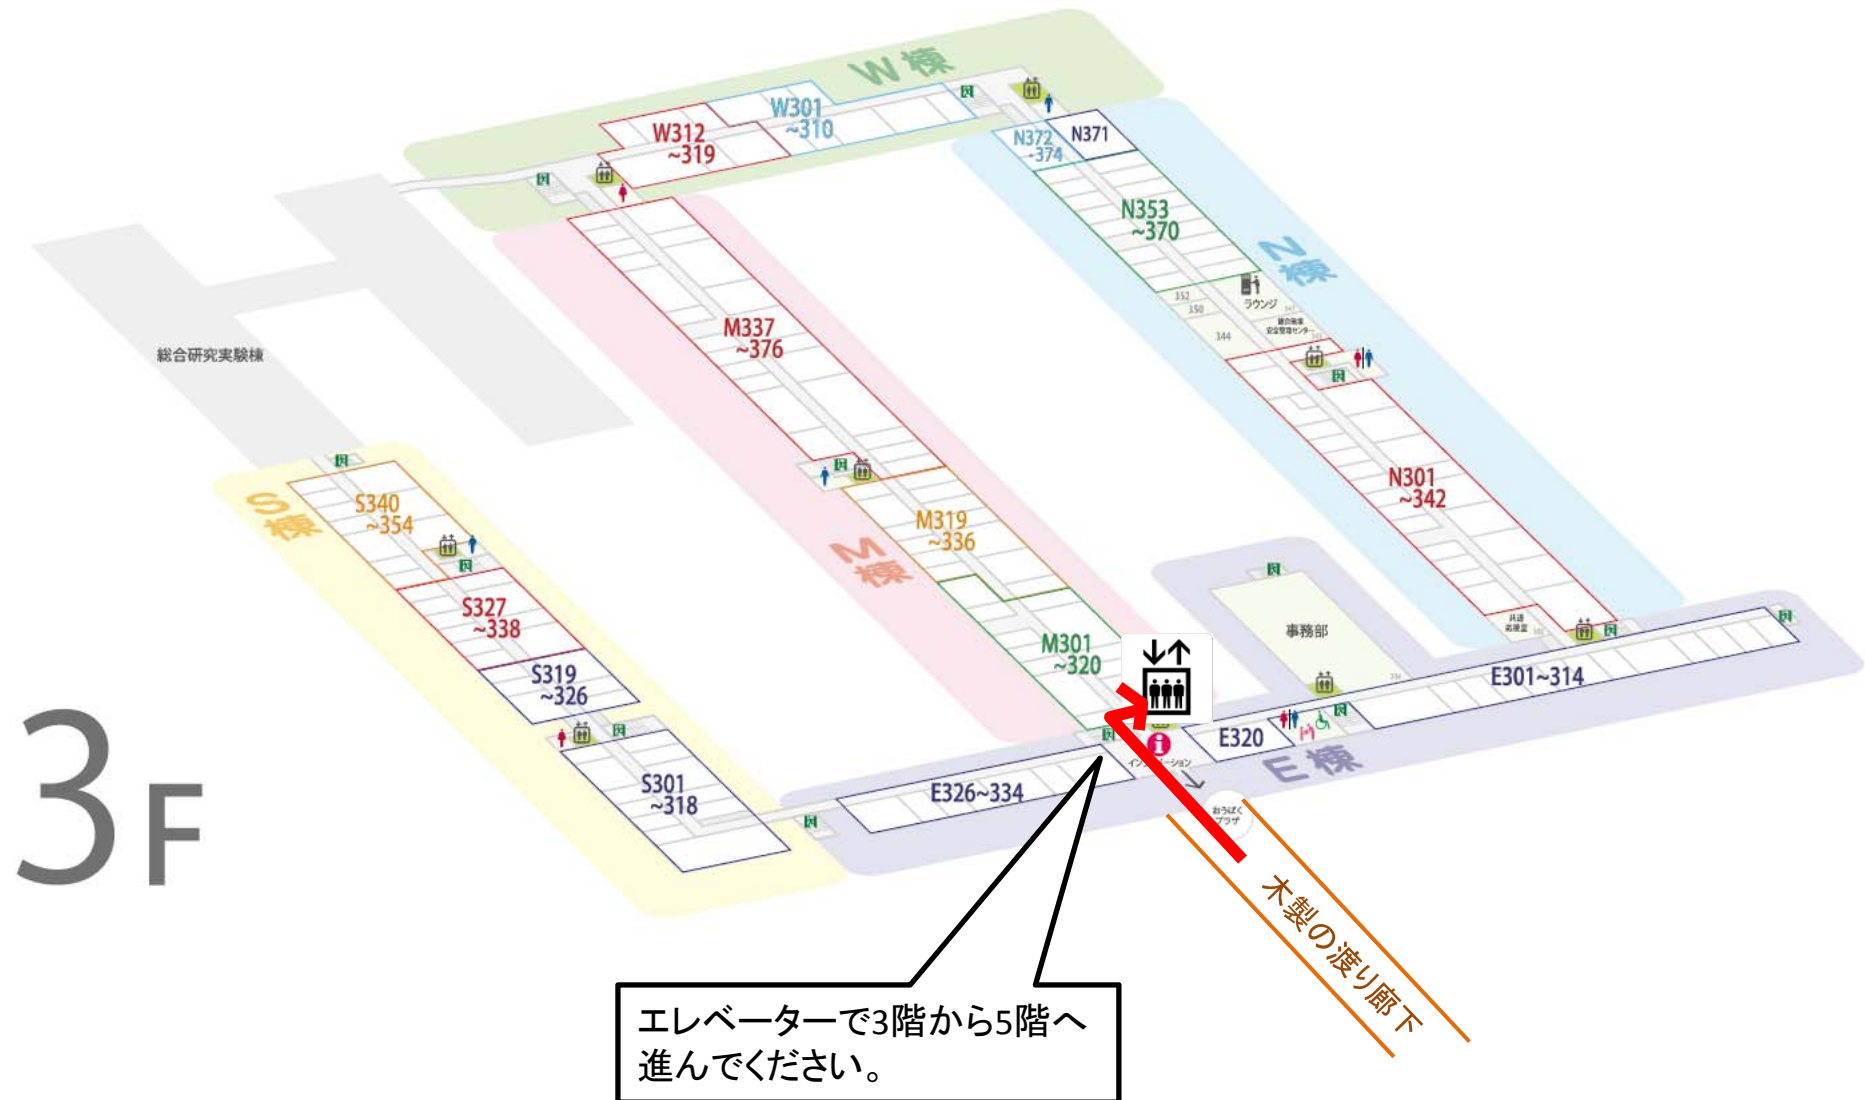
W棟

W312 ~319

W301 ~310

N372 ~374

N371

N353 ~370

N棟

ラウンジ

352

350

344

総合研究実験棟

M337 ~376

N301 ~342

S棟

S340 ~354

M319 ~336

M棟

S327 ~338

S319 ~326

M301 ~320

事務部

E301~314

E320

E棟

S301 ~318

E326~334

インフォメーション

おうばくプラザ

3F

木製の渡り廊下

エレベーターで3階から5階へ進んでください。